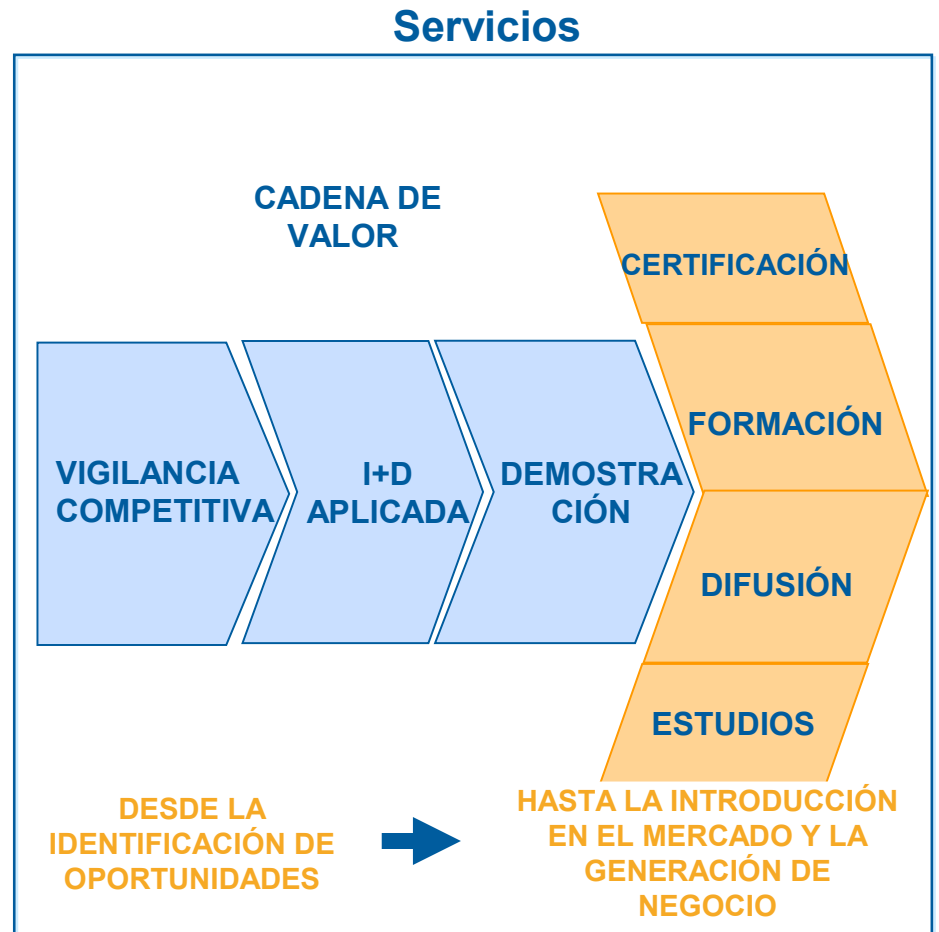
Servicios

CADENA DE VALOR

CERTIFICACIÓN

FORMACIÓN

VIGILANCIA COMPETITIVA

I+D APLICADA

DEMOSTRACIÓN

DIFUSIÓN

ESTUDIOS

DESDE LA IDENTIFICACIÓN DE OPORTUNIDADES

HASTA LA INTRODUCCIÓN EN EL MERCADO Y LA GENERACIÓN DE NEGOCIO